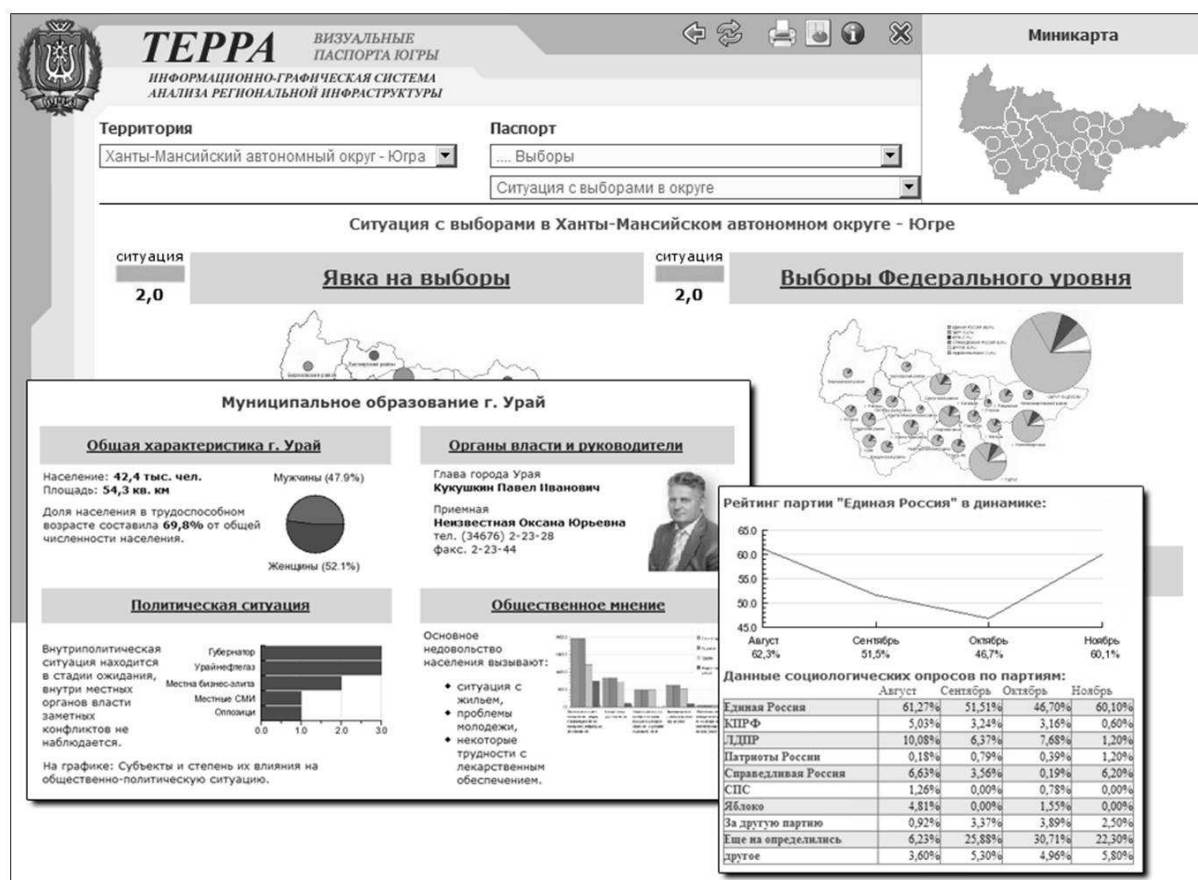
ТЕРРА ВИЗУАЛЬНЫЕ ПАСПОРТА ЮГРЫ
ИНФОРМАЦИОННО-ГРАФИЧЕСКАЯ СИСТЕМА АНАЛИЗА РЕГИОНАЛЬНОЙ ИНФРАСТРУКТУРЫ

Миникарта

Территория
Ханты-Мансийский автономный округ - Югра

Паспорт
.... Выборы
Ситуация с выборами в округе

Ситуация с выборами в Ханты-Мансийском автономном округе - Югре

ситуация
2,0
Явка на выборы

ситуация
2,0
Выборы Федерального уровня

Муниципальное образование г. Урай

Общая характеристика г. Урай

Население: 42,4 тыс. чел.
Площадь: 54,3 кв. км

Доля населения в трудоспособном возрасте составила 69,8% от общей численности населения.

Мужчины (47.9%)
Женщины (52.1%)

Органы власти и руководители

Глава города Урая
Кукушкин Павел Иванович

Приемная
Неизвестная Оксана Юрьевна
тел. (34676) 2-23-28
факс. 2-23-44

Политическая ситуация

Внутриполитическая ситуация находится в стадии ожидания, внутри местных органов власти заметных конфликтов не наблюдается.

Губернатор
Урайнефтегаз
Местна бизнес-элита
Местные СМИ
Оппозици
0.0 1.0 2.0 3.0

На графике: Субъекты и степень их влияния на общественно-политическую ситуацию.

Общественное мнение

Основное недовольство населения вызывают:
• ситуация с жильем,
• проблемы молодежи,
• некоторые трудности с лекарственным обеспечением.

Рейтинг партии "Единая Россия" в динамике:

65.0
60.0
55.0
50.0
45.0
Август 62,3%
Сентябрь 51,5%
Октябрь 46,7%
Ноябрь 60,1%

Данные социологических опросов по партиям:

| | Август | Сентябрь | Октябрь | Ноябрь |
|---|---|---|---|---|
| Единая Россия | 61,27% | 51,51% | 46,70% | 60,10% |
| КПРФ | 5,03% | 3,24% | 3,16% | 0,60% |
| ЛДПР | 10,08% | 6,37% | 7,68% | 1,20% |
| Патриоты России | 0,18% | 0,79% | 0,39% | 1,20% |
| Справедливая Россия | 6,63% | 3,56% | 0,19% | 6,20% |
| СПС | 1,26% | 0,00% | 0,78% | 0,00% |
| Яблоко | 4,81% | 0,00% | 1,55% | 0,00% |
| За другую партию | 0,92% | 3,37% | 3,89% | 2,50% |
| Еще на определились | 6,23% | 25,88% | 30,71% | 22,30% |
| другое | 3,60% | 5,30% | 4,96% | 5,80% |